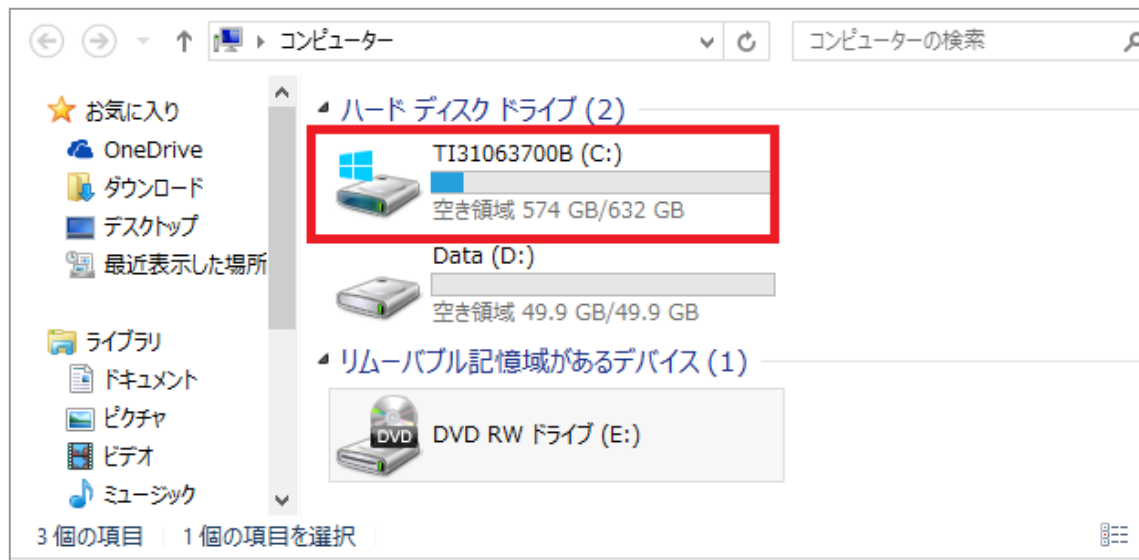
コンピューター

コンピューターの検索

お気に入り
OneDrive
ダウンロード
デスクトップ
最近表示した場所

ライブラリ
ドキュメント
ピクチャ
ビデオ
ミュージック

ハード ディスク ドライブ (2)

TI31063700B (C:)
空き領域 574 GB/632 GB

Data (D:)
空き領域 49.9 GB/49.9 GB

リムーバブル記憶域があるデバイス (1)

DVD
DVD RW ドライブ (E:)

3 個の項目　1 個の項目を選択